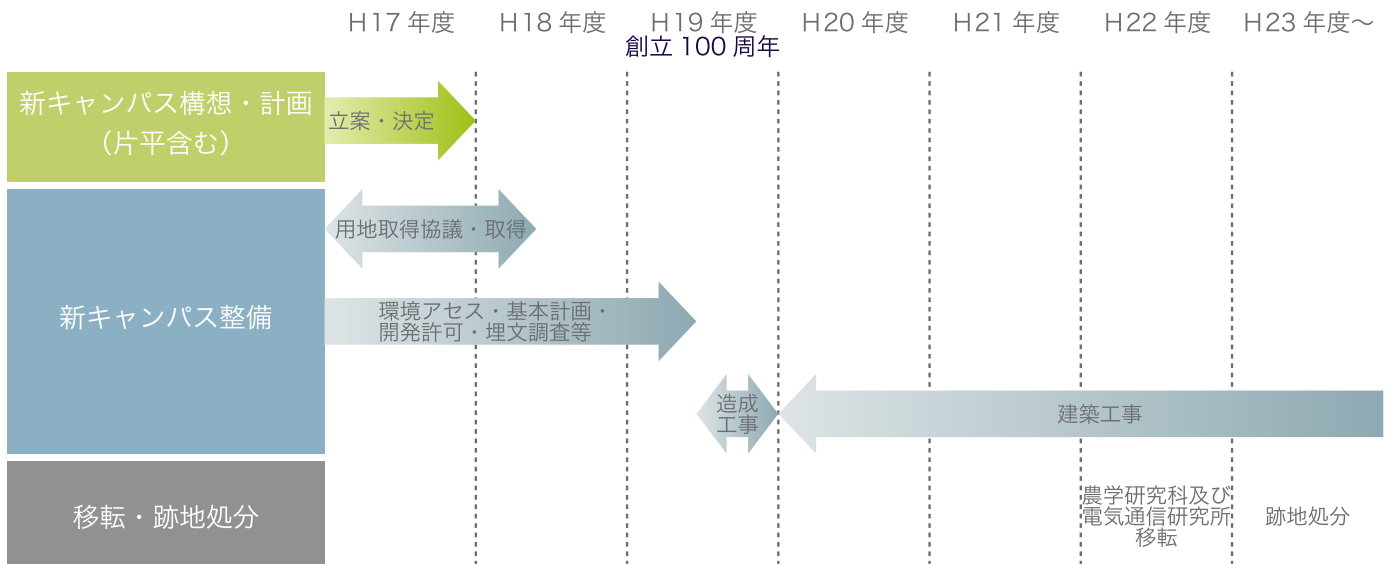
H17 年度　H18 年度　H19 年度　H20 年度　H21 年度　H22 年度　H23 年度〜

創立 100 周年

| | |
|---|---|
| 新キャンパス構想・計画（片平含む） | 立案・決定 |
| 新キャンパス整備 | 用地取得協議・取得 |
| | 環境アセス・基本計画・開発許可・埋文調査等 |
| | 造成工事 |
| | 建築工事 |
| 移転・跡地処分 | 農学研究科及び電気通信研究所移転 |
| | 跡地処分 |